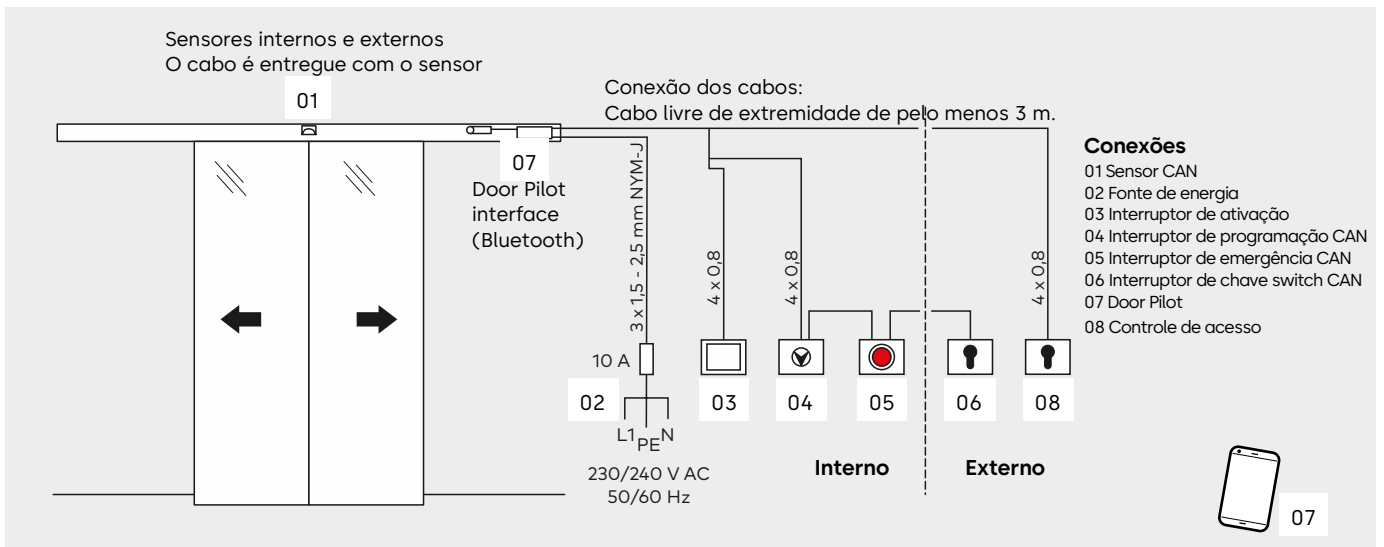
Sensores internos e externos
O cabo é entregue com o sensor

01

Conexão dos cabos:
Cabo livre de extremidade de pelo menos 3 m.

07
Door Pilot interface (Bluetooth)

3 x 1,5 - 2,5 mm NYM-J

4 x 0,8

4 x 0,8

4 x 0,8

10 A

02

L1 PE N

230/240 V AC
50/60 Hz

03

04

05

06

08

Interno

Externo

Conexões
01 Sensor CAN
02 Fonte de energia
03 Interruptor de ativação
04 Interruptor de programação CAN
05 Interruptor de emergência CAN
06 Interruptor de chave switch CAN
07 Door Pilot
08 Controle de acesso

07